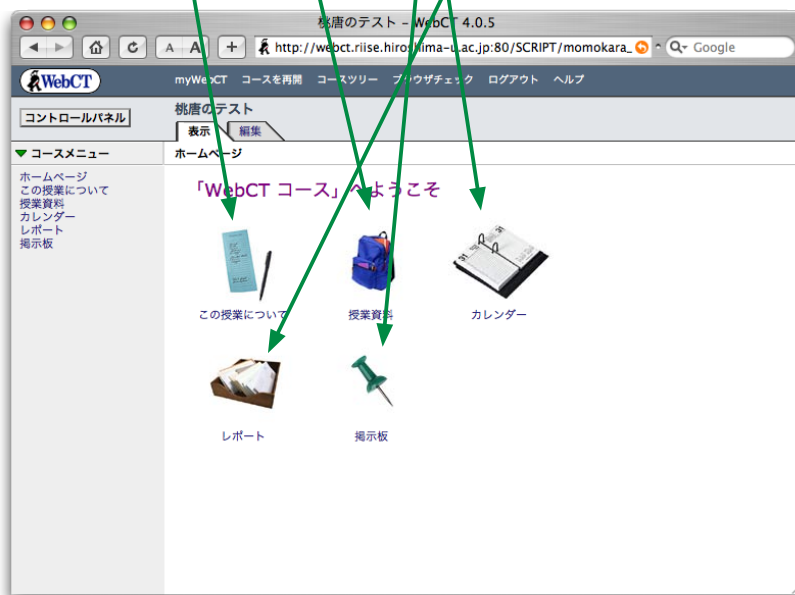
桃唐のテスト - WebCT 4.0.5

http://webct.riise.hiroshima-u.ac.jp:80/SCRIPT/momokara_

Google

WebCT

myWebCT コースを再開 コースツリー ブラウザチェック ログアウト ヘルプ

コントロールパネル

桃唐のテスト

表示 編集

コースメニュー

ホームページ

ホームページ
この授業について
授業資料
カレンダー
レポート
掲示板

「WebCT コース」へようこそ

この授業について

授業資料

カレンダー

レポート

掲示板